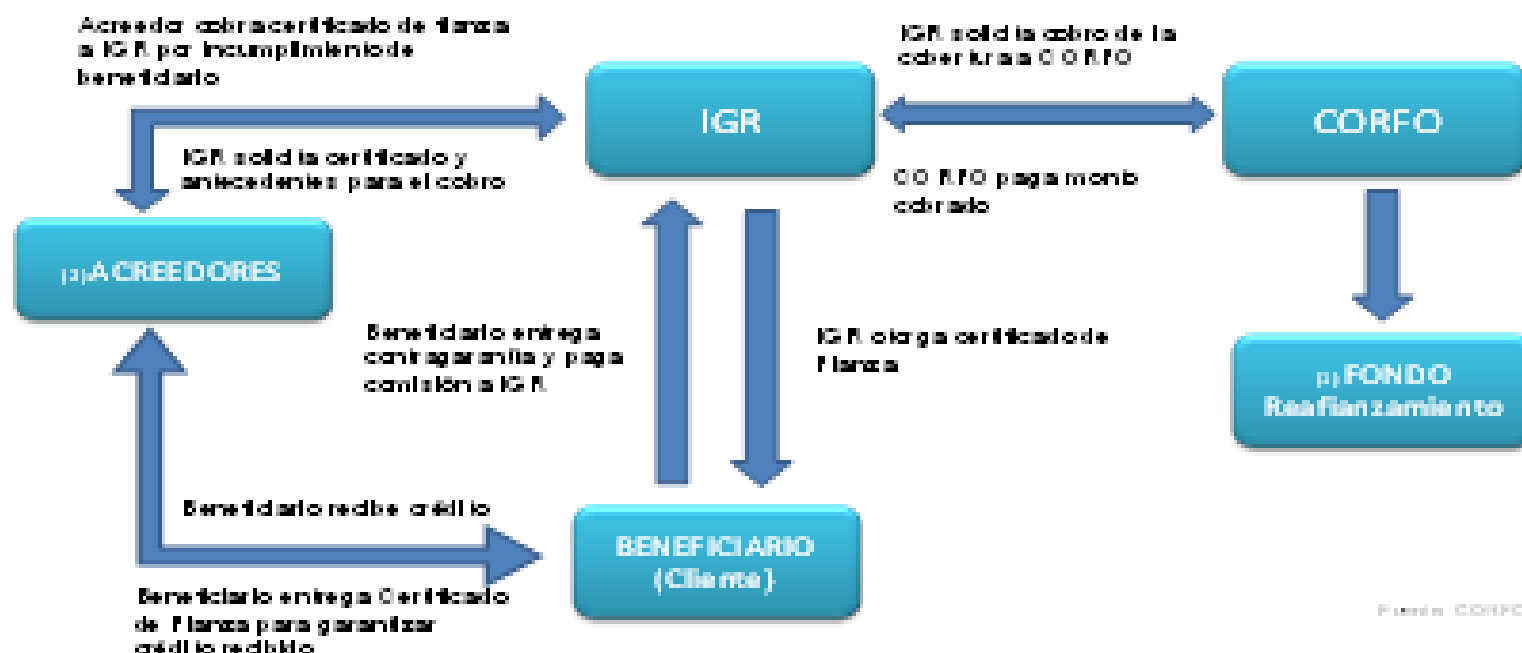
Acreedor cobra certificado de fianza a IGR por incumplimiento de beneficiario

IGR

IGR solicita cobro de la cobertura a CORFO

CORFO

IGR solicita certificado y antecedentes para el cobro

CORFO paga monto cobrado

(3) ACREEDORES

Beneficiario entrega contragarantía y paga comisión a IGR

IGR otorga certificado de Fianza

(3) FONDO Reafianzamiento

Beneficiario recibe crédito

BENEFICIARIO (Cliente)

Beneficiario entrega Certificado de Fianza para garantizar crédito recibido

Fuente: CORFO